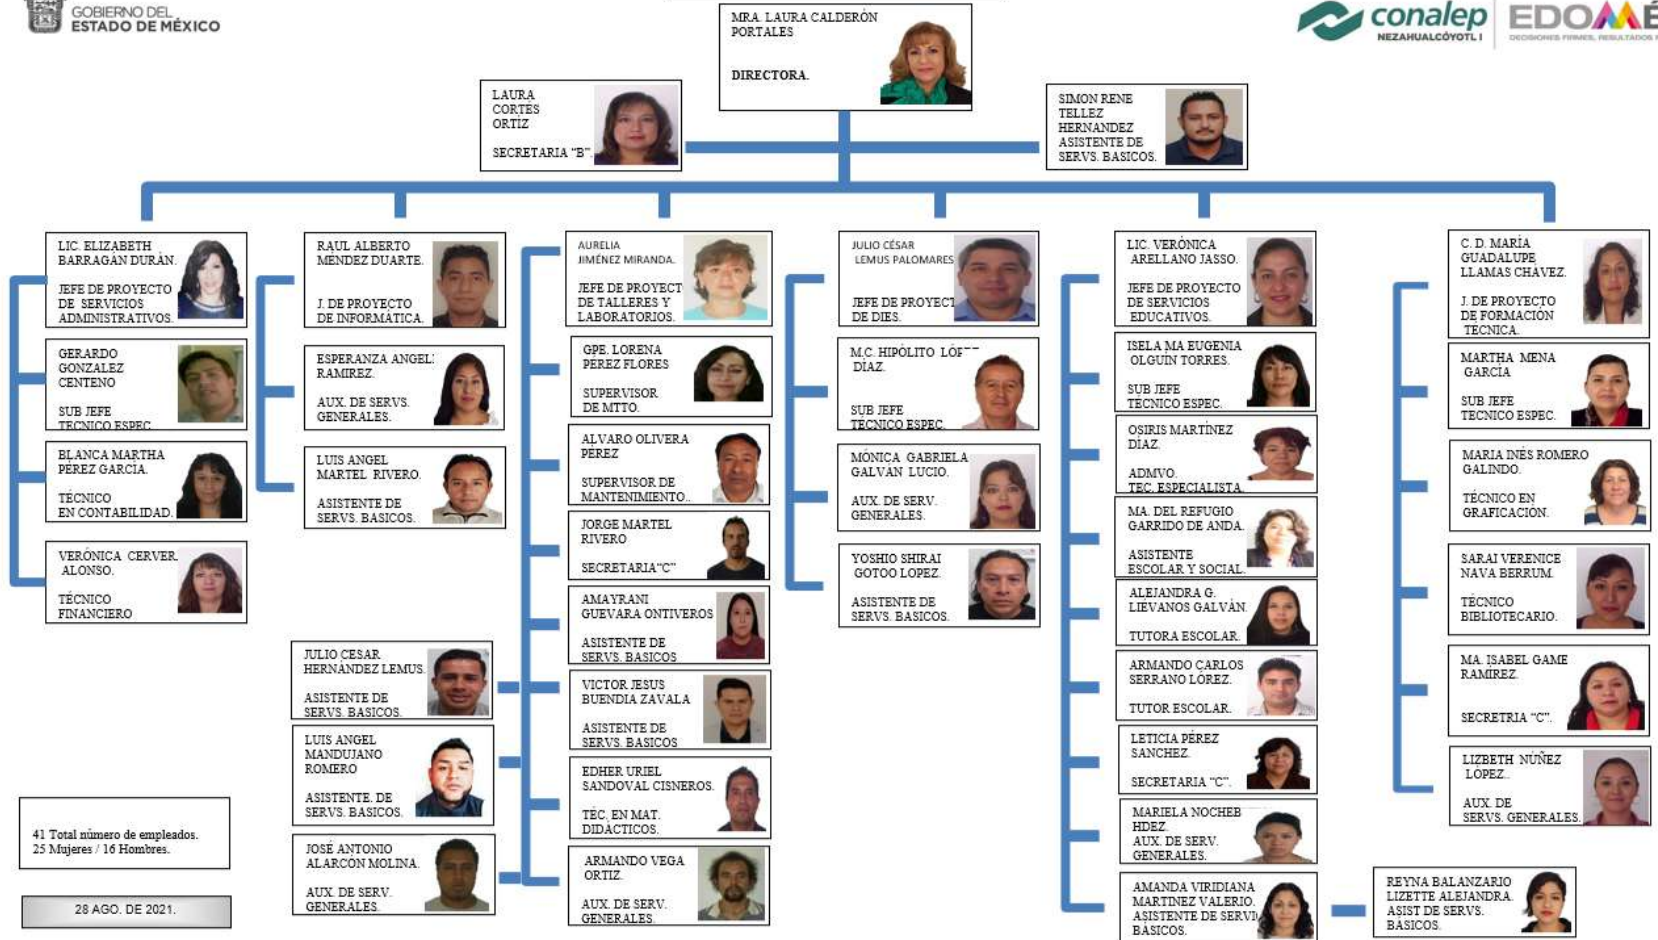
GOBIERNO DEL ESTADO DE MÉXICO

conalep NEZAHUALCÓYOTL I

EDOMÉX DECISIONES FIRMES, RESULTADOS FUERTES

MRA. LAURA CALDERÓN PORTALES

DIRECTORA.

LAURA CORTES ORTIZ

SECRETARIA "B"

SIMON RENE TELLEZ HERNANDEZ ASISTENTE DE SERVS. BASICOS.

LIC. ELIZABETH BARRAGÁN DURÁN.

JEFE DE PROYECTO DE SERVICIOS ADMINISTRATIVOS.

GERARDO GONZALEZ CENTENO

SUB JEFE TECNICO ESPEC.

BLANCA MARTHA PEREZ GARCIA.

TÉCNICO EN CONTABILIDAD.

VERÓNICA CERVER. ALONSO.

TÉCNICO FINANCIERO

RAUL ALBERTO MENDEZ DUARTE.

J. DE PROYECTO DE INFORMÁTICA.

ESPERANZA ANGEL RAMIREZ.

AUX. DE SERVS. GENERALES.

LUIS ANGEL MARTEL RIVERO.

ASISTENTE DE SERVS. BASICOS.

JULIO CESAR HERNÁNDEZ LEMUS.

ASISTENTE DE SERVS. BASICOS.

LUIS ANGEL MANDUJANO ROMERO

ASISTENTE. DE SERVS. BASICOS.

JOSÉ ANTONIO ALARCÓN MOLINA.

AUX. DE SERV. GENERALES.

AURELIA JIMÉNEZ MIRANDA.

JEFE DE PROYECT DE TALLERES Y LABORATORIOS.

GPE. LORENA PEREZ FLORES

SUPERVISOR DE MTTO.

ALVARO OLIVERA PEREZ

SUPERVISOR DE MANTENIMIENTO.

JORGE MARTEL RIVERO

SECRETARIA"C"

AMAYRANI GUEVARA ONTIVEROS

ASISTENTE DE SERVS. BASICOS

VICTOR JESUS BUENDIA ZAVALA

ASISTENTE DE SERVS. BASICOS

EDHER URIEL SANDOVAL CISNEROS.

TÉC. EN MAT. DIDÁCTICOS.

ARMANDO VEGA ORTIZ.

AUX. DE SERV. GENERALES.

JULIO CÉSAR LEMUS PALOMARES

JEFE DE PROYECT DE DIES.

M.C. HIPÓLITO LÓP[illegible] DÍAZ.

SUB JEFE TÉCNICO ESPEC.

MÓNICA GABRIELA GALVÁN LUCIO.

AUX. DE SERV. GENERALES.

YOSHIO SHIRAI GOTOO LOPEZ.

ASISTENTE DE SERVS. BASICOS.

LIC. VERÓNICA ARELLANO JASSO.

JEFE DE PROYECTO DE SERVICIOS EDUCATIVOS.

ISELA MA EUGENIA OLGUÍN TORRES.

SUB JEFE TÉCNICO ESPEC.

OSIRIS MARTÍNEZ DÍAZ.

ADMVO. TEC. ESPECIALISTA.

MA. DEL REFUGIO GARRIDO DE ANDA.

ASISTENTE ESCOLAR Y SOCIAL.

ALEJANDRA G. LIEVANOS GALVÁN.

TUTORA ESCOLAR.

ARMANDO CARLOS SERRANO LÓREZ.

TUTOR ESCOLAR.

LETICIA PÉREZ SANCHEZ.

SECRETARIA "C".

MARIELA NOCHEB HDEZ.

AUX. DE SERV. GENERALES.

AMANDA VIRIDIANA MARTINEZ VALERIO. ASISTENTE DE SERVI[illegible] BASICOS.

REYNA BALANZARIO LIZETTE ALEJANDRA. ASIST DE SERVS. BASICOS.

C. D. MARÍA GUADALUPE LLAMAS CHAVEZ.

J. DE PROYECTO DE FORMACIÓN TECNICA.

MARTHA MENA GARCÍA

SUB JEFE TECNICO ESPEC.

MARIA INÉS ROMERO GALINDO.

TÉCNICO EN GRAFICACIÓN.

SARAI VERENICE NAVA BERRUM.

TÉCNICO BIBLIOTECARIO.

MA. ISABEL GAME RAMÍREZ.

SECRETRIA "C".

LIZBETH NÚÑEZ LOPEZ.

AUX. DE SERVS. GENERALES.

41 Total número de empleados. 25 Mujeres / 16 Hombres.

28 AGO. DE 2021.